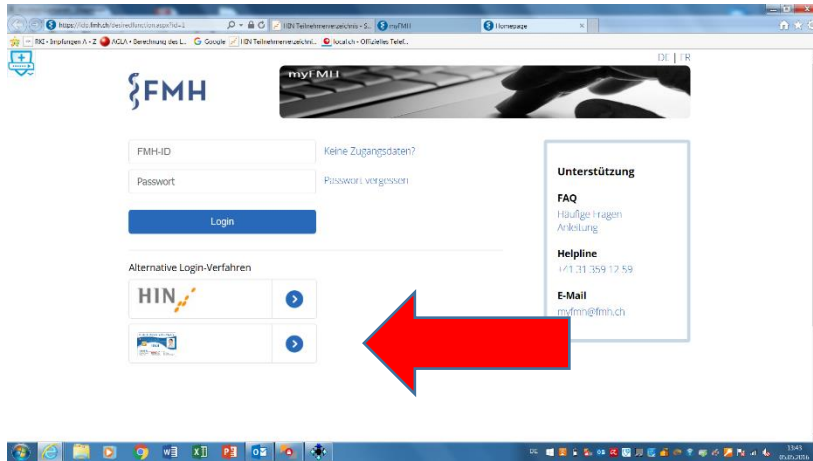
https://idp.fmh.ch/desiredfunction.aspx?id=1
HIN Teilnehmerverzeichnis - S...
myFMH
Homepage
BAG - Impfungen A - Z
AGLA - Berechnung des L...
Google
HIN Teilnehmerverzeichni...
local.ch - Offizielles Telef...

DE | FR

FMH

myFMH

FMH-ID
Keine Zugangsdaten?
Passwort
Passwort vergessen
Login

Alternative Login-Verfahren
HIN

Unterstützung
FAQ
Häufige Fragen
Anleitung
Helpline
+41 31 359 12 59
E-Mail
myfmh@fmh.ch

13:43
05.05.2016